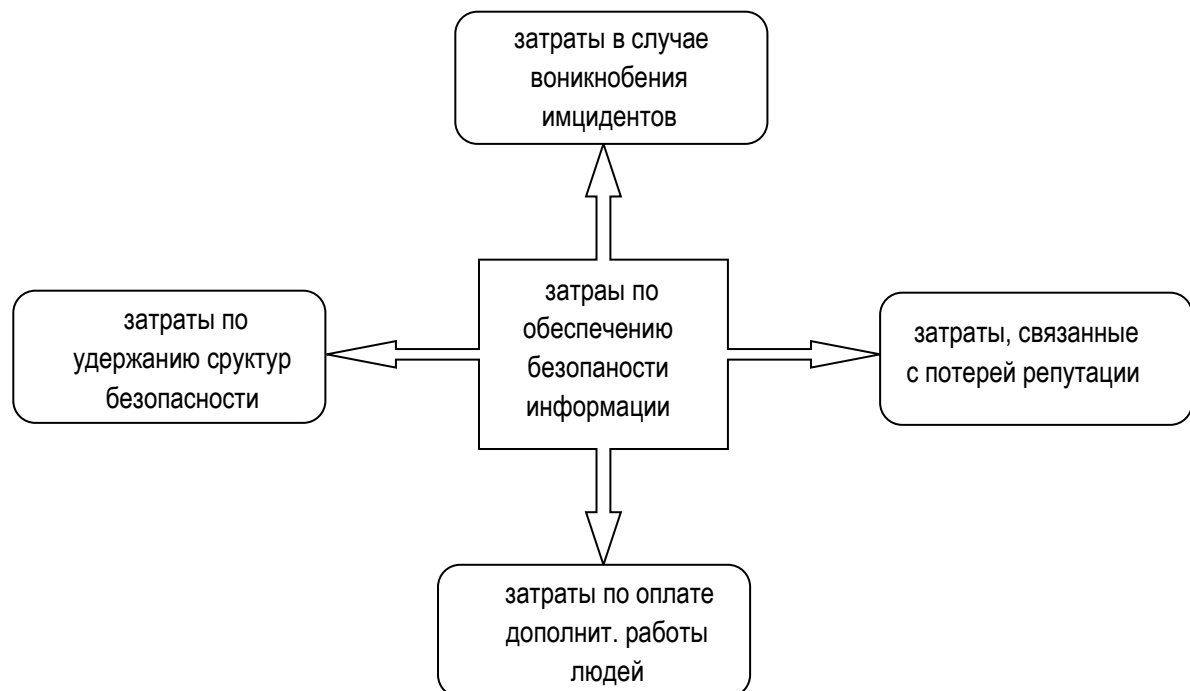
затраты в случае воникнобения имцидентов

затраты по удержанию сруктур безопасности

затраы по обеспечению безопаности информации

затраты, связанные с потерей репутации

затраты по оплате дополнит. работы людей